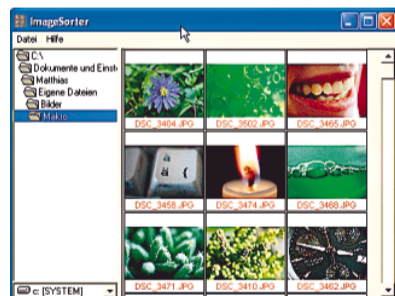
ImageSorter

Datei Hilfe

C:\
Dokumente und Einst
Matthias
Eigene Dateien
Bilder
Makro

c: [SYSTEM]

DSC_3404.JPG
DSC_3502.JPG
DSC_3465.JPG
DSC_3458.JPG
DSC_3474.JPG
DSC_3468.JPG
DSC_3471.JPG
DSC_3410.JPG
DSC_3462.JPG